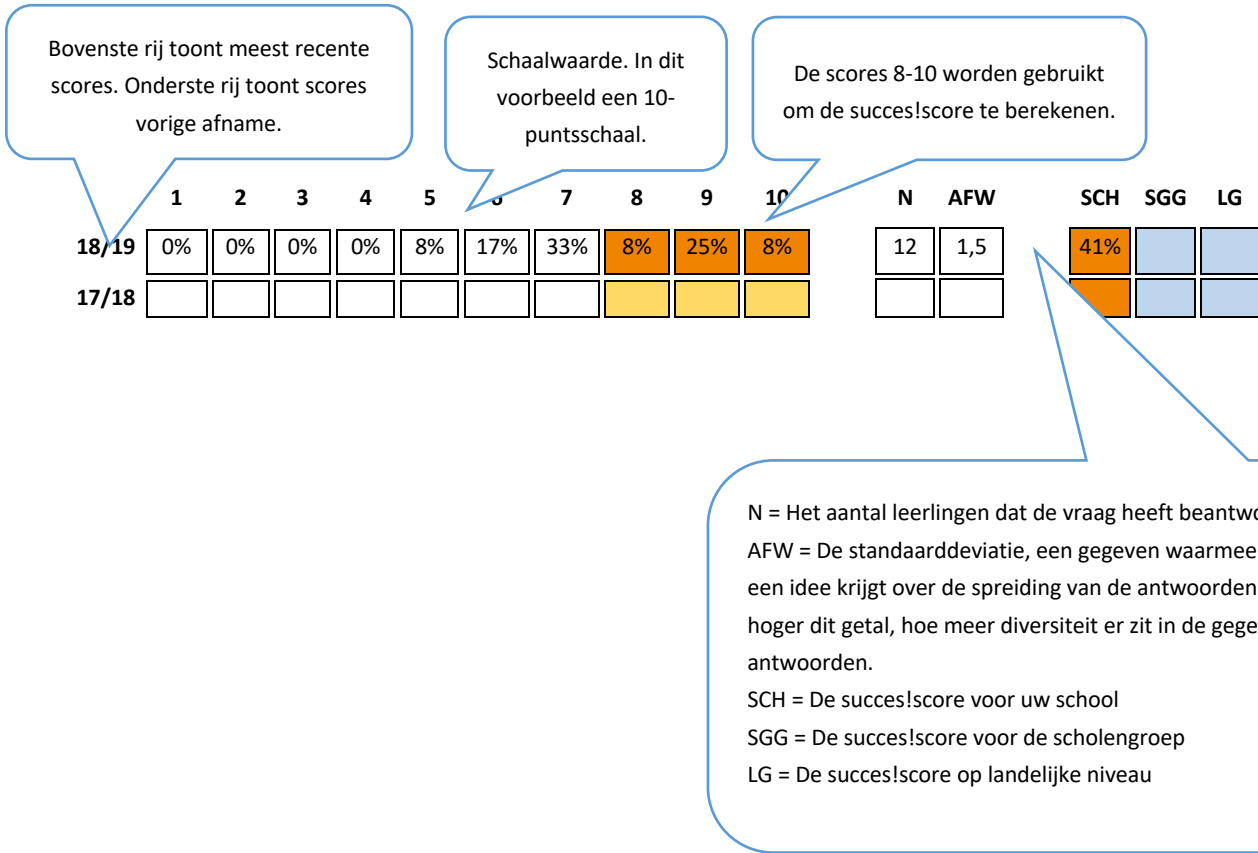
Bovenste rij toont meest recente scores. Onderste rij toont scores vorige afname.

Schaalwaarde. In dit voorbeeld een 10-puntsschaal.

De scores 8-10 worden gebruikt om de succes!score te berekenen.

|  | 1 | 2 | 3 | 4 | 5 | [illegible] | 7 | 8 | 9 | 10 | N | AFW | SCH | SGG | LG |
|---|---|---|---|---|---|---|---|---|---|---|---|---|---|---|---|
| 18/19 | 0% | 0% | 0% | 0% | 8% | 17% | 33% | 8% | 25% | 8% | 12 | 1,5 | 41% |  |  |
| 17/18 |  |  |  |  |  |  |  |  |  |  |  |  |  |  |  |

N = Het aantal leerlingen dat de vraag heeft beantw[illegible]
AFW = De standaarddeviatie, een gegeven waarmee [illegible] een idee krijgt over de spreiding van de antwoorden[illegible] hoger dit getal, hoe meer diversiteit er zit in de gege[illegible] antwoorden.
SCH = De succes!score voor uw school
SGG = De succes!score voor de scholengroep
LG = De succes!score op landelijke niveau